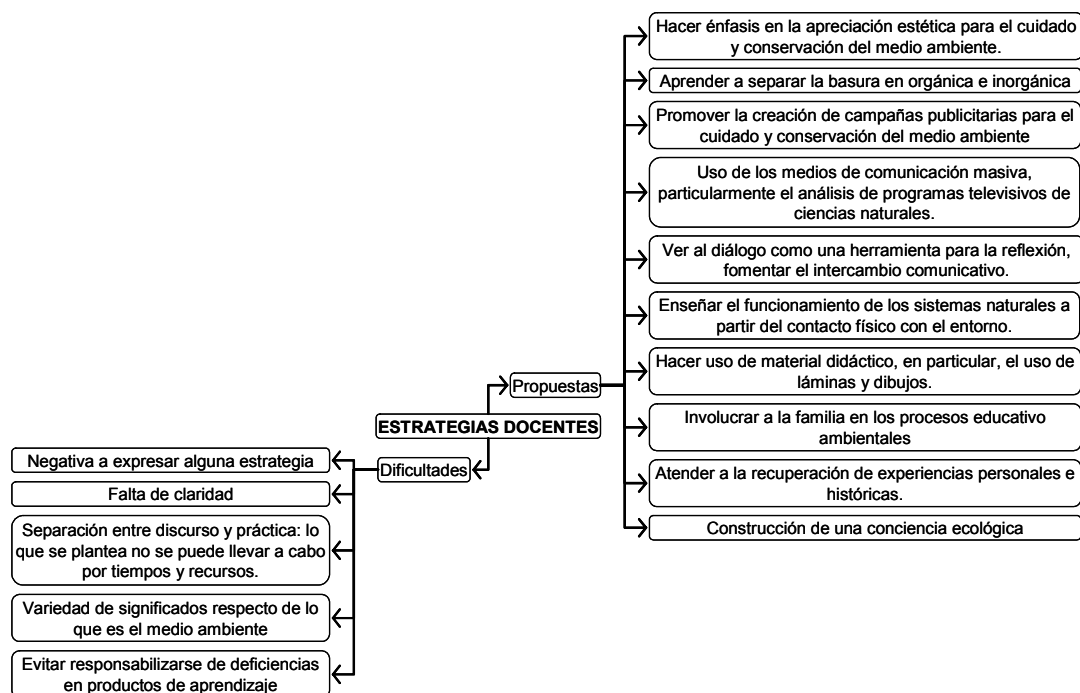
ESTRATEGIAS DOCENTES

Propuestas

Hacer énfasis en la apreciación estética para el cuidado y conservación del medio ambiente.

Aprender a separar la basura en orgánica e inorgánica

Promover la creación de campañas publicitarias para el cuidado y conservación del medio ambiente

Uso de los medios de comunicación masiva, particularmente el análisis de programas televisivos de ciencias naturales.

Ver al diálogo como una herramienta para la reflexión, fomentar el intercambio comunicativo.

Enseñar el funcionamiento de los sistemas naturales a partir del contacto físico con el entorno.

Hacer uso de material didáctico, en particular, el uso de láminas y dibujos.

Involucrar a la familia en los procesos educativo ambientales

Atender a la recuperación de experiencias personales e históricas.

Construcción de una conciencia ecológica

Dificultades

Negativa a expresar alguna estrategia

Falta de claridad

Separación entre discurso y práctica: lo que se plantea no se puede llevar a cabo por tiempos y recursos.

Variedad de significados respecto de lo que es el medio ambiente

Evitar responsabilizarse de deficiencias en productos de aprendizaje